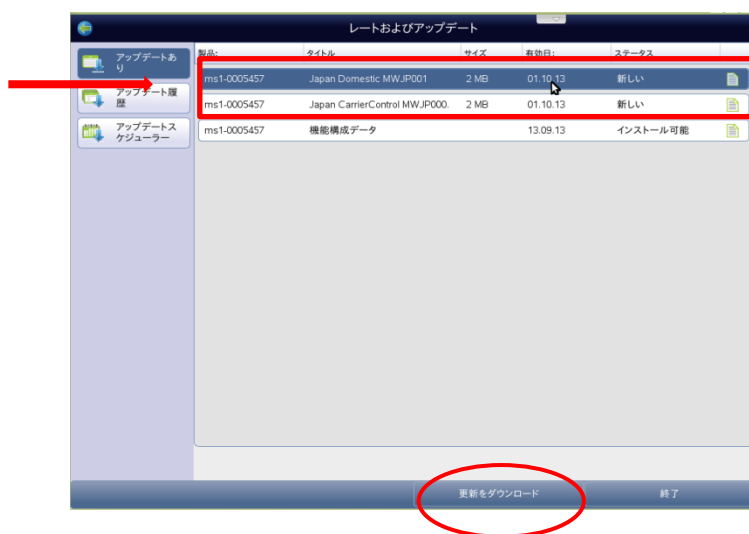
レートおよびアップデート

アップデートあり

アップデート履歴

アップデートスケジューラー

| 製品: | タイトル | サイズ | 有効日: | ステータス |
|---|---|---|---|---|
| ms1-0005457 | Japan Domestic MWJP001 | 2 MB | 01.10.13 | 新しい |
| ms1-0005457 | Japan CarrierControl MWJP000. | 2 MB | 01.10.13 | 新しい |
| ms1-0005457 | 機能構成データ | | 13.09.13 | インストール可能 |

更新をダウンロード

終了